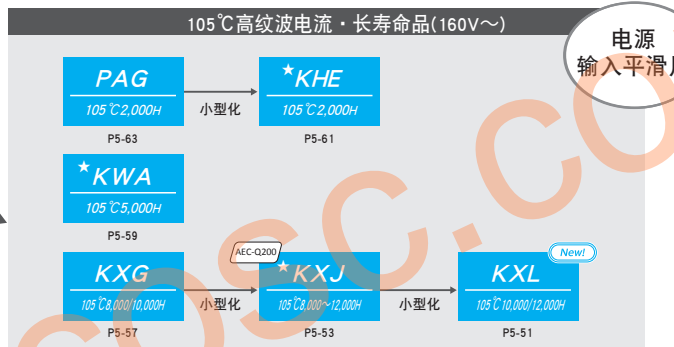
105℃高纹波电流・长寿命品(160V～)

电源
输入平滑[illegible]

PAG
105℃2,000H
P5-63

小型化

★KHE
105℃2,000H
P5-61

★KWA
105℃5,000H
P5-59

KXG
105℃8,000/10,000H
P5-57

小型化

AEC-Q200
★KXJ
105℃8,000～12,000H
P5-53

小型化

New!
KXL
105℃10,000/12,000H
P5-51

oosc.co